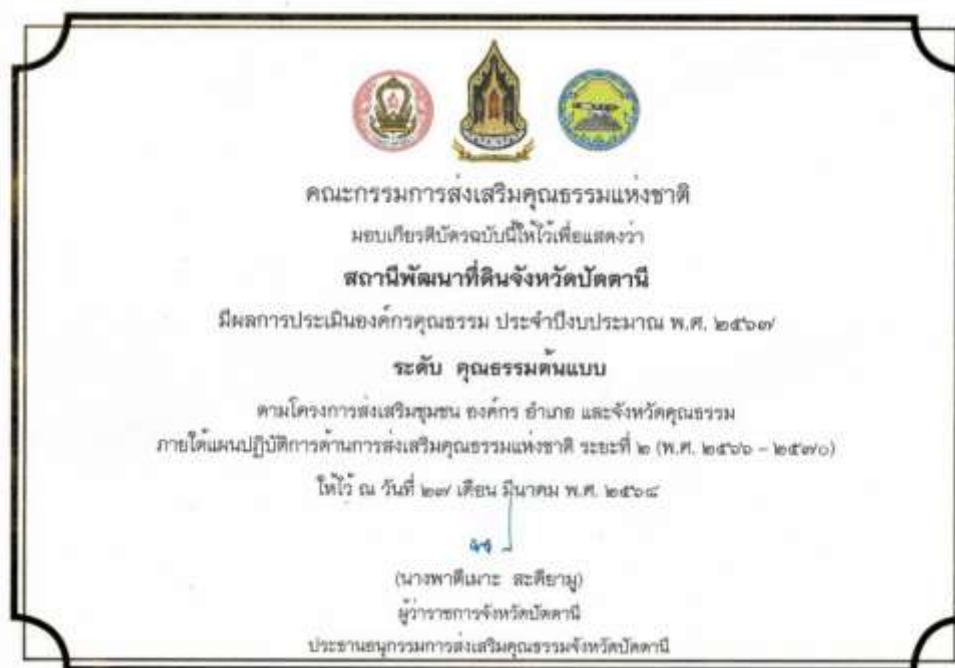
คณะกรรมการส่งเสริมคุณธรรมแห่งชาติ

มอบเกียรติบัตรฉบับนี้ให้ไว้เพื่อแสดงว่า

สถานีพัฒนาที่ดินจังหวัดปัตตานี

มีผลการประเมินองค์กรคุณธรรม ประจำปีงบประมาณ พ.ศ. ๒๕๖๗

ระดับ คุณธรรมต้นแบบ

ตามโครงการส่งเสริมชุมชน องค์กร อำเภอ และจังหวัดคุณธรรม ภายใต้แผนปฏิบัติการด้านการส่งเสริมคุณธรรมแห่งชาติ ระยะที่ ๒ (พ.ศ. ๒๕๖๖ – ๒๕๗๐)

ให้ไว้ ณ วันที่ ๒๗ เดือน มีนาคม พ.ศ. ๒๕๖๘

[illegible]

(นางพาตีเมาะ สะดียามู)
ผู้ว่าราชการจังหวัดปัตตานี
ประธานอนุกรรมการส่งเสริมคุณธรรมจังหวัดปัตตานี